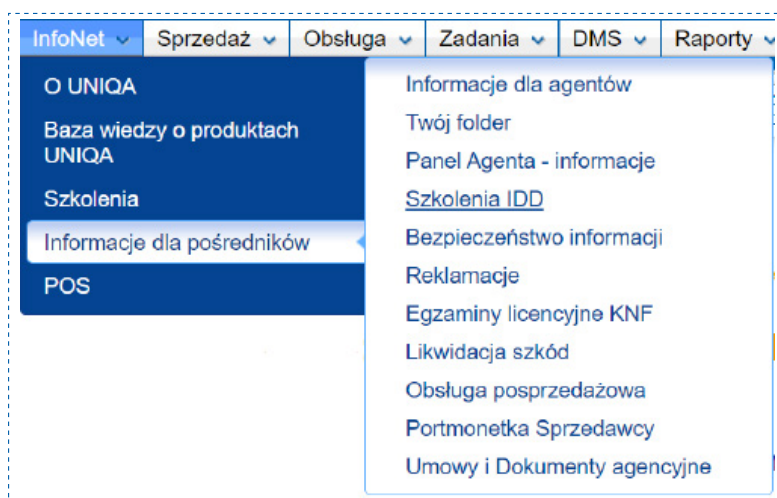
InfoNet Sprzedaż Obsługa Zadania DMS Raporty

O UNIQA
Baza wiedzy o produktach UNIQA
Szkolenia
Informacje dla pośredników
POS

Informacje dla agentów
Twój folder
Panel Agenta - informacje
Szkolenia IDD
Bezpieczeństwo informacji
Reklamacje
Egzaminy licencyjne KNF
Likwidacja szkód
Obsługa posprzedażowa
Portmonetka Sprzedawcy
Umowy i Dokumenty agencyjne